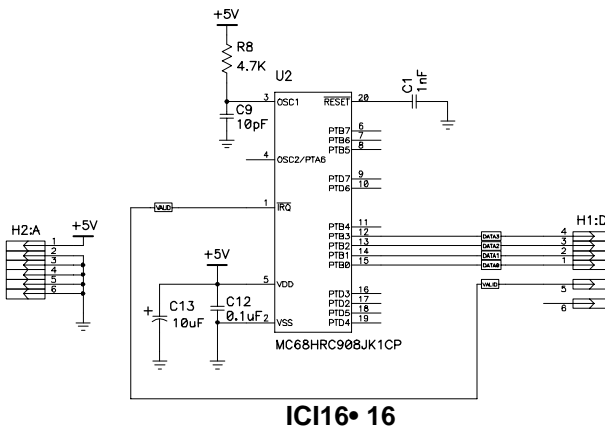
+5V
R8
4.7K
U2
C9
10pF
3
OSC1
$\overline{RESET}$
20
C1
1nF
PTB7
6
PTB6
7
PTB5
8
4
OSC2/PTA6
PTD7
9
PTD6
10
VALID
1
$\overline{IRQ}$
H2:A
+5V
1
2
3
4
5
6
PTB4
11
PTB3
12
PTB2
13
PTB1
14
PTB0
15
H1:D
DATA3
DATA2
DATA1
DATA0
4
3
2
1
+5V
5
VDD
VALID
5
6
C13
10uF
C12
0.1uF
2
VSS
PTD3
16
PTD2
17
PTD5
18
PTD4
19
MC68HRC908JK1CP
ICI16• 16